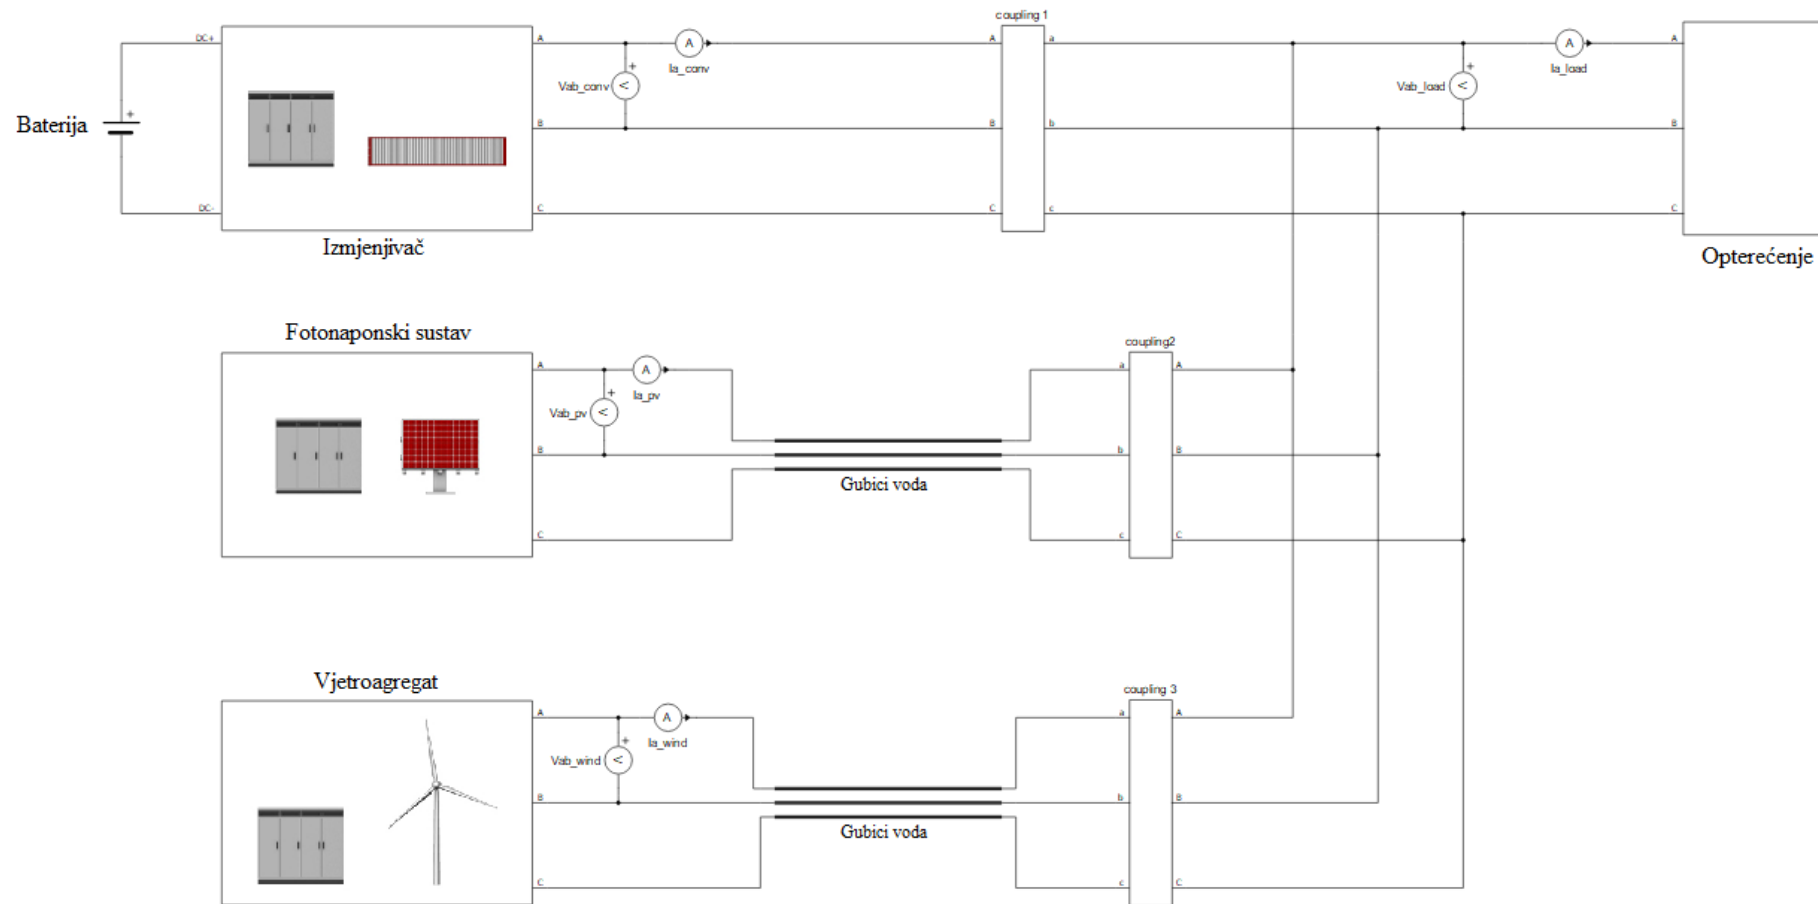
Baterija

DC+

DC-

Izmjenjivač

A

B

C

+

Vab_conv

A

Ia_conv

coupling 1

A

B

C

a

b

c

+

Vab_load

A

Ia_load

A

B

C

Opterećenje

Fotonaponski sustav

A

B

C

+

Vab_pv

A

Ia_pv

Gubici voda

coupling2

a

b

c

A

B

C

Vjetroagregat

A

B

C

+

Vab_wind

A

Ia_wind

Gubici voda

coupling 3

a

b

c

A

B

C